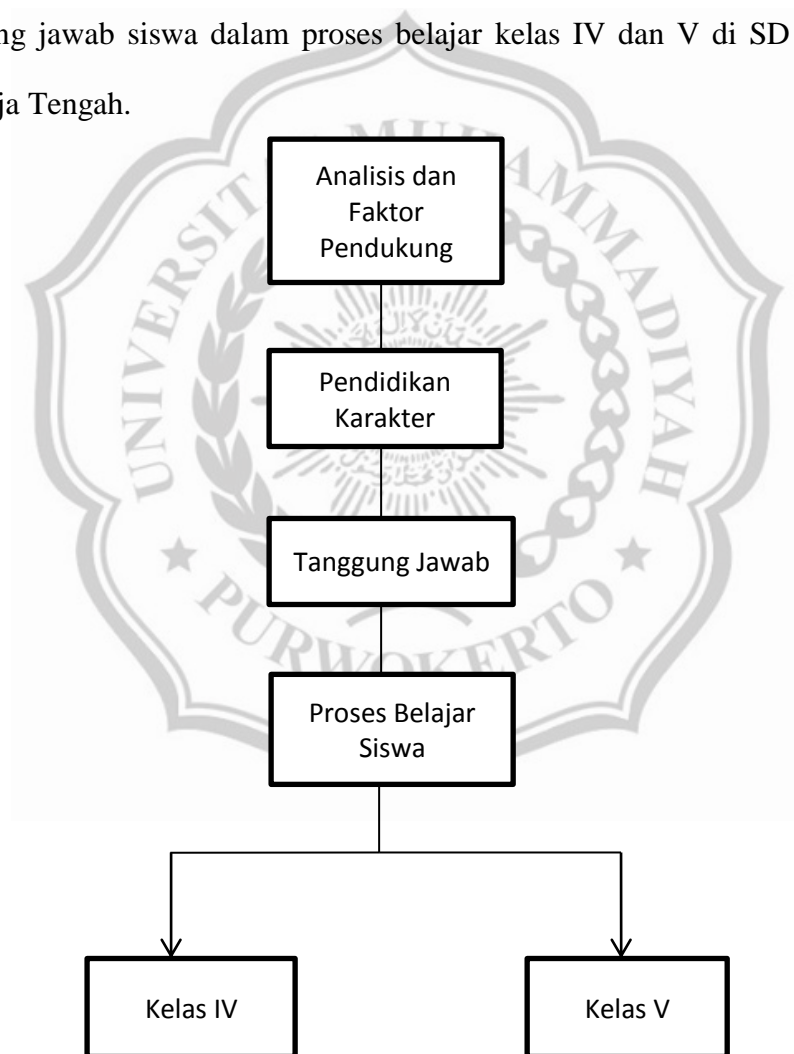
ng jawab siswa dalam proses belajar kelas IV dan V di SD ja Tengah.

UNIVERSITAS MUHAMMADIYAH PURWOKERTO

Analisis dan Faktor Pendukung

Pendidikan Karakter

Tanggung Jawab

Proses Belajar Siswa

Kelas IV

Kelas V